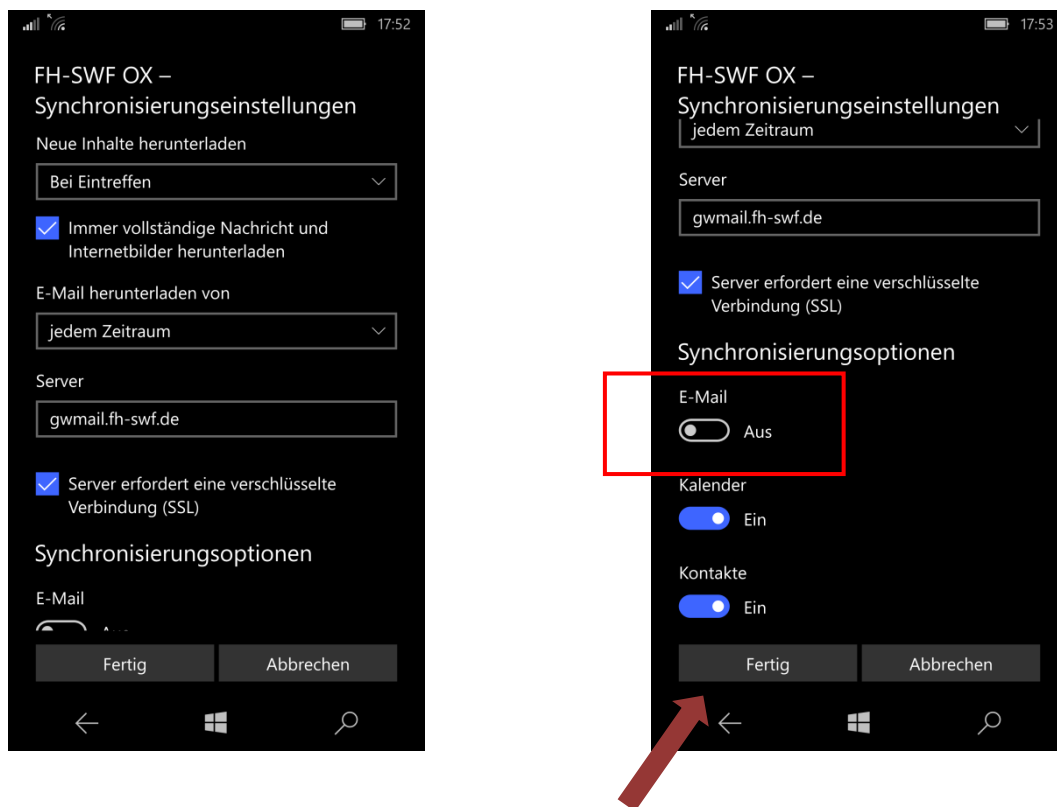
17:52

FH-SWF OX – Synchronisierungseinstellungen

Neue Inhalte herunterladen

Bei Eintreffen

Immer vollständige Nachricht und Internetbilder herunterladen

E-Mail herunterladen von

jedem Zeitraum

Server

gwmail.fh-swf.de

Server erfordert eine verschlüsselte Verbindung (SSL)

Synchronisierungsoptionen

E-Mail

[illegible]

Fertig

Abbrechen

17:53

FH-SWF OX – Synchronisierungseinstellungen

jedem Zeitraum

Server

gwmail.fh-swf.de

Server erfordert eine verschlüsselte Verbindung (SSL)

Synchronisierungsoptionen

E-Mail

Aus

Kalender

Ein

Kontakte

Ein

Fertig

Abbrechen